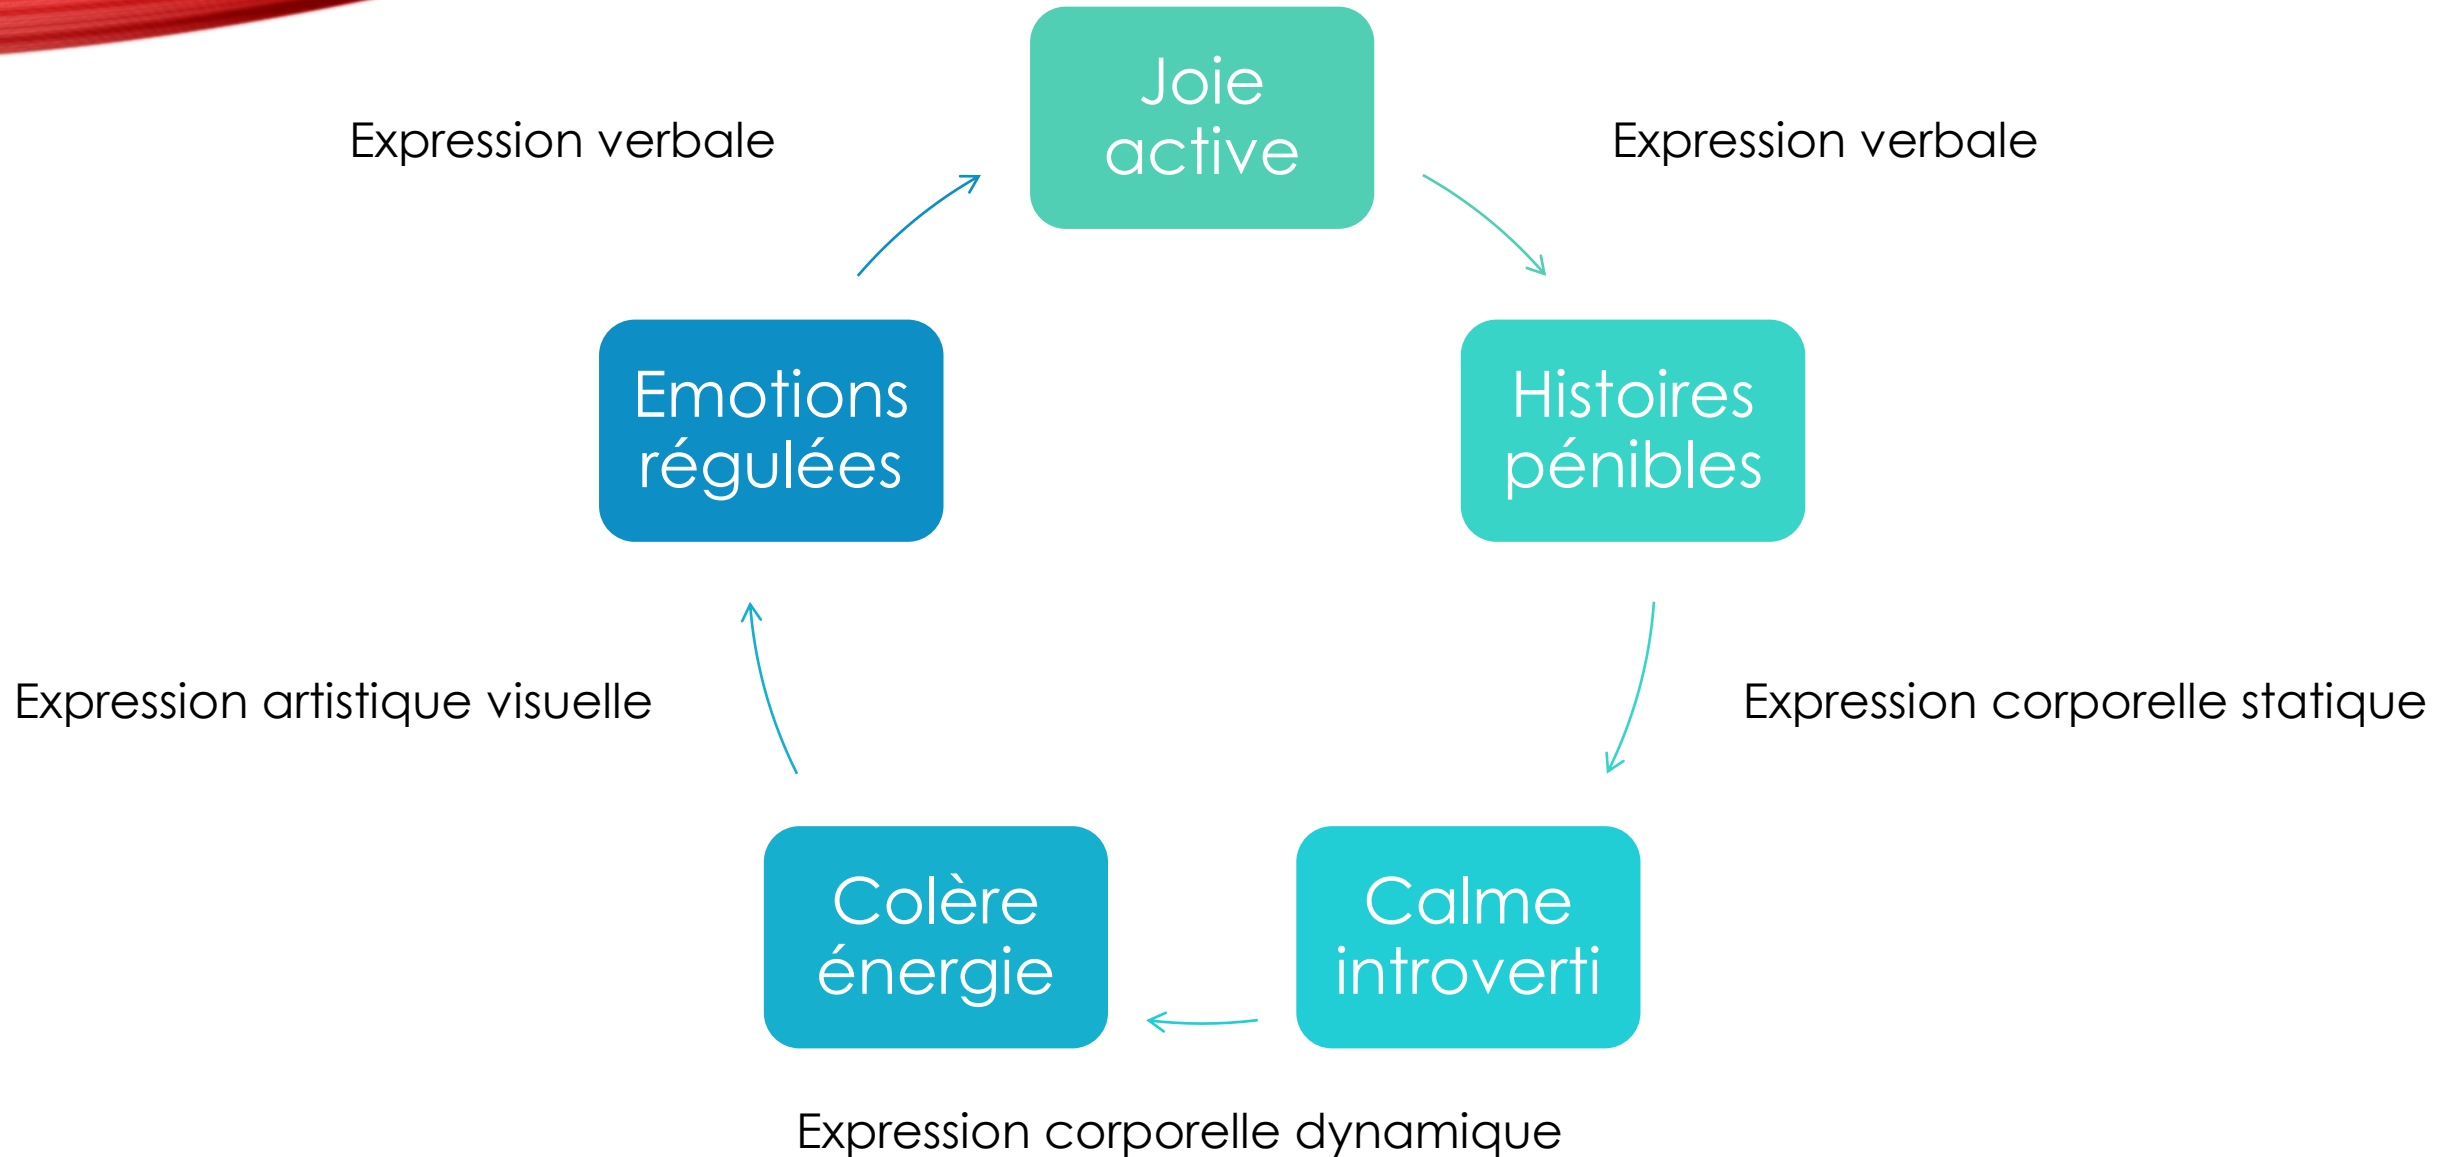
Joie active

Expression verbale

Expression verbale

Emotions régulées

Histoires pénibles

Expression artistique visuelle

Expression corporelle statique

Colère énergie

Calme introverti

Expression corporelle dynamique